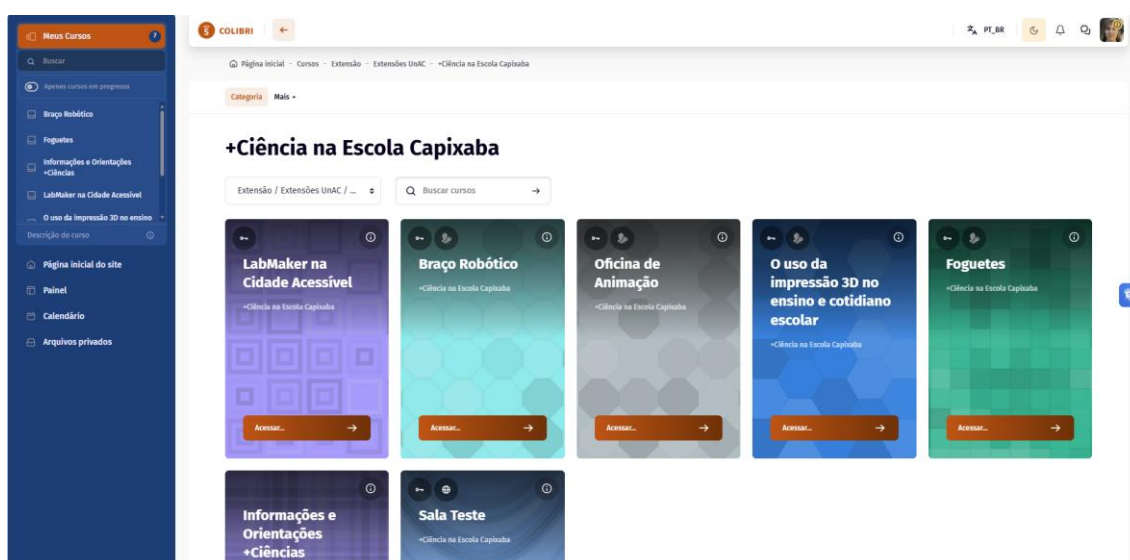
Meus Cursos

Buscar

Apenas cursos em progresso

Braço Robótico

Foguetes

Informações e Orientações +Ciências

LabMaker na Cidade Acessível

O uso da impressão 3D no ensino

Descrição do curso

Página inicial do site

Painel

Calendário

Arquivos privados

COLIBRI

PT_BR

Página inicial · Cursos · Extensão · Extensões UnAC · +Ciência na Escola Capixaba

Categoria Mais

+Ciência na Escola Capixaba

Extensão / Extensões UnAC / ...

Buscar cursos

LabMaker na Cidade Acessível
+Ciência na Escola Capixaba
Acessar...

Braço Robótico
+Ciência na Escola Capixaba
Acessar...

Oficina de Animação
+Ciência na Escola Capixaba
Acessar...

O uso da impressão 3D no ensino e cotidiano escolar
+Ciência na Escola Capixaba
Acessar...

Foguetes
+Ciência na Escola Capixaba
Acessar...

Informações e Orientações +Ciências

Sala Teste
+Ciência na Escola Capixaba